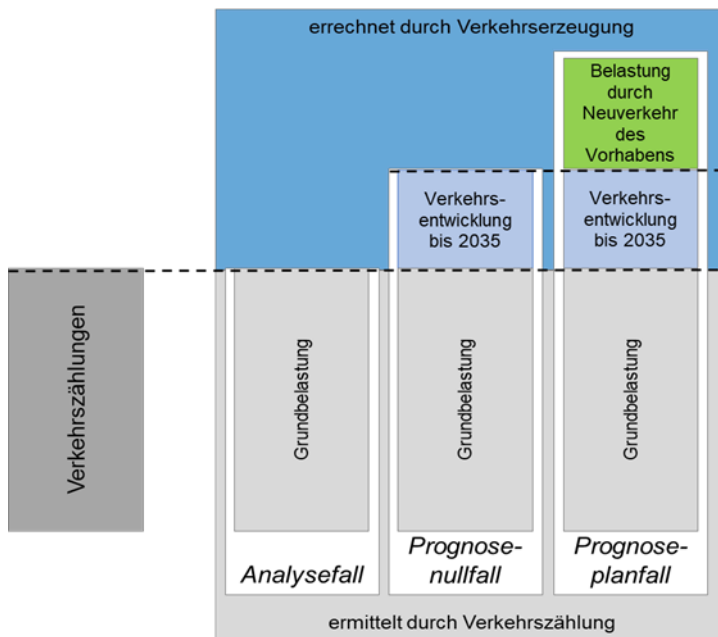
errechnet durch Verkehrserzeugung

Belastung durch Neuverkehr des Vorhabens

Verkehrsentwicklung bis 2035

Verkehrsentwicklung bis 2035

Verkehrszählungen

Grundbelastung

Grundbelastung

Grundbelastung

Analysefall

Prognosenullfall

Prognoseplanfall

ermittelt durch Verkehrszählung